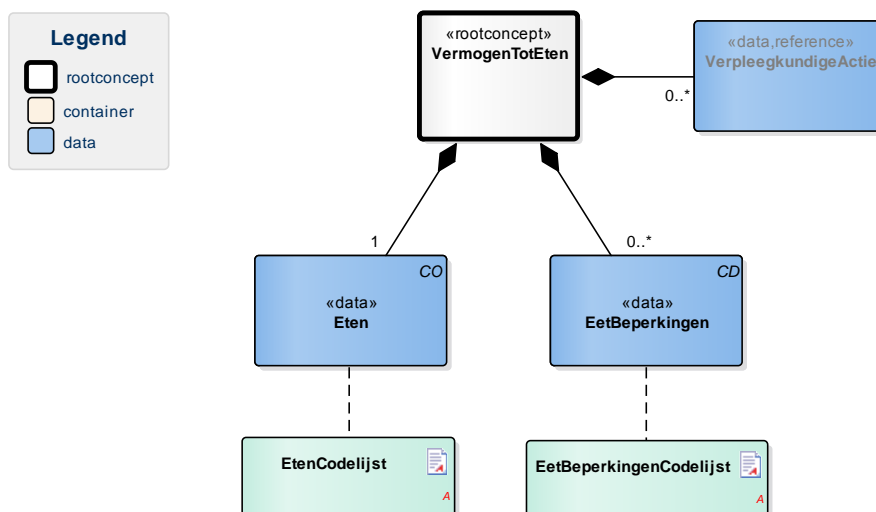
Legend
rootconcept
container
data

«rootconcept»
VermogenTotEten

«data,reference»
VerpleegkundigeActie

0..*

1

0..*

CO
«data»
Eten

CD
«data»
EetBeperkingen

EtenCodelijst
A

EetBeperkingenCodelijst
A